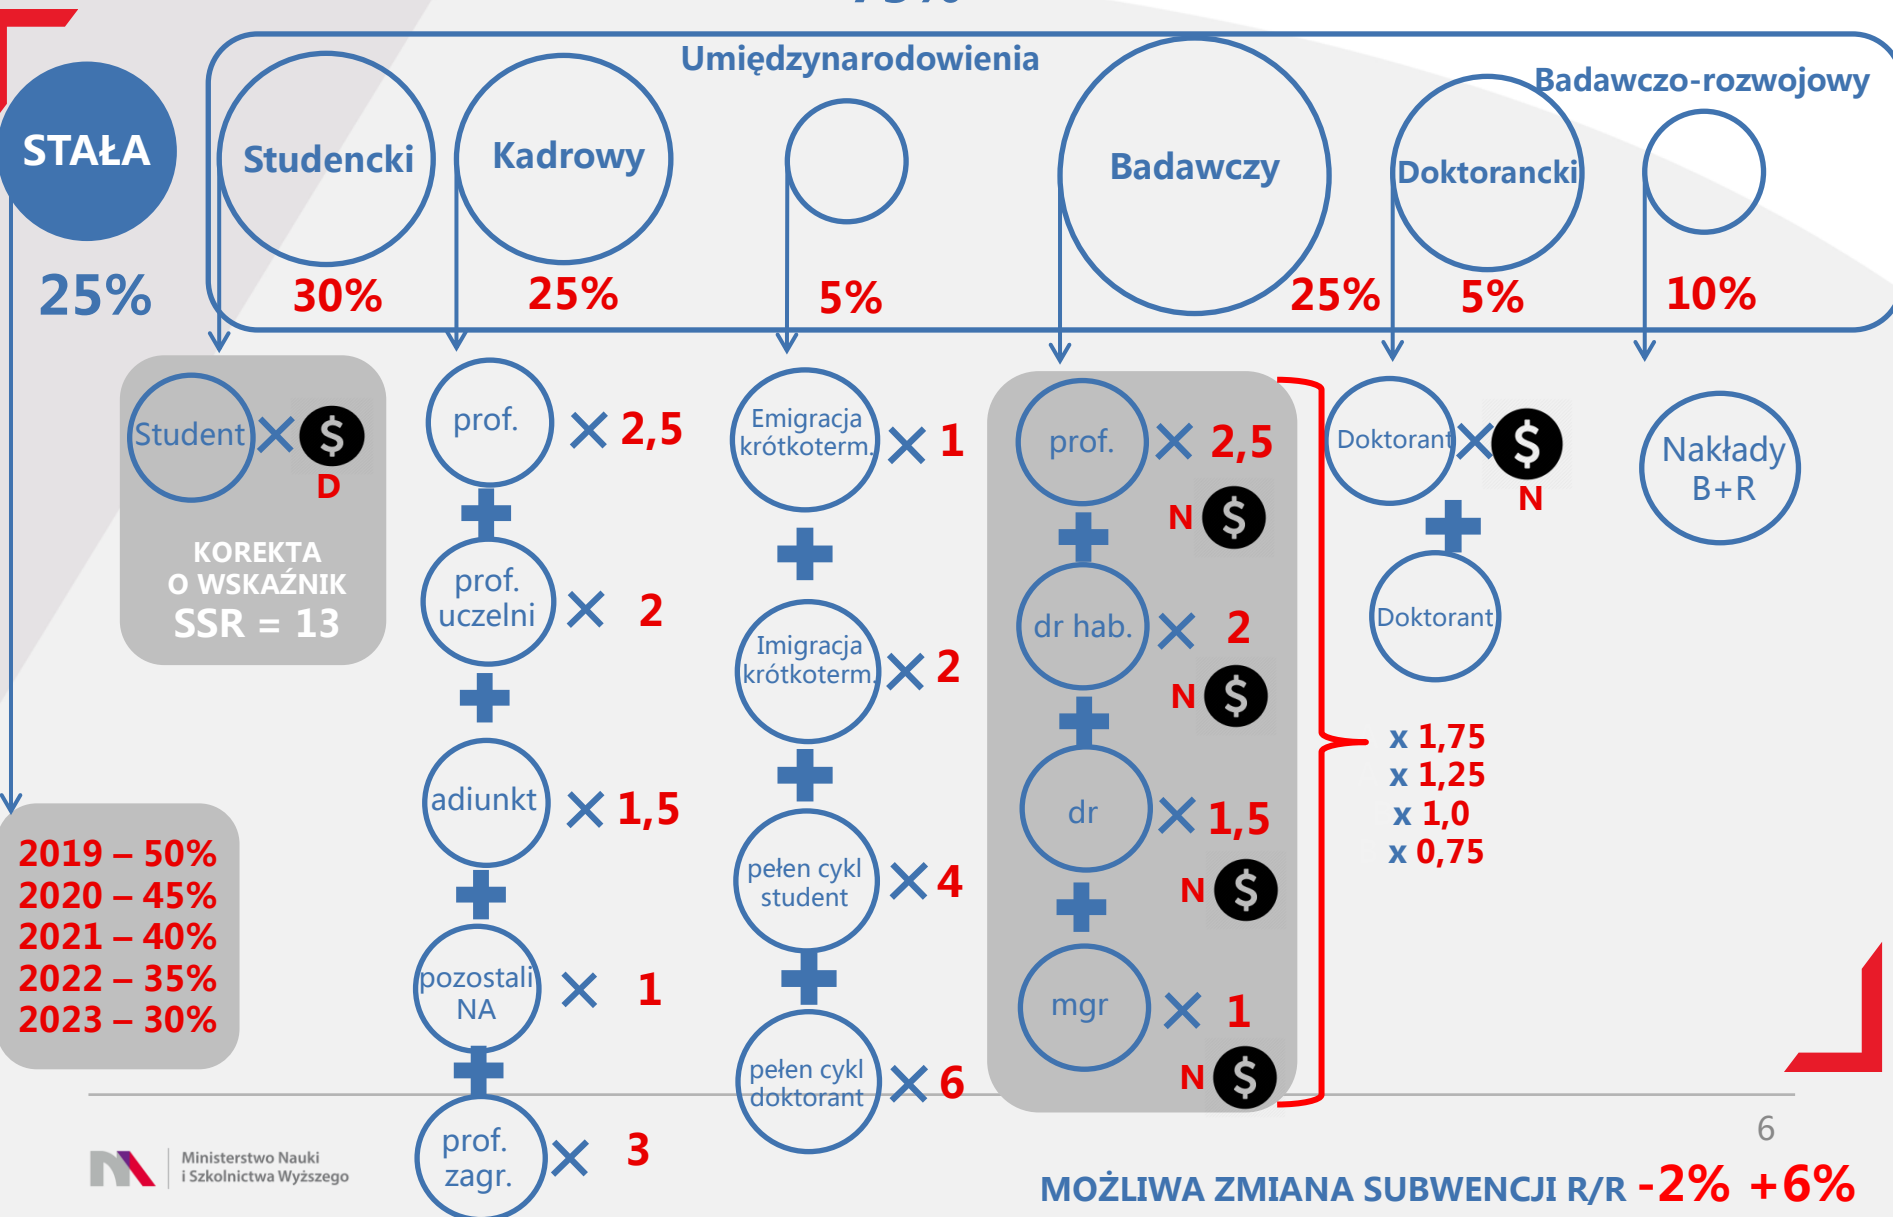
Umiędzynarodowienia

Badawczo-rozwojowy

STAŁA

25%

Studencki

30%

Kadrowy

25%

5%

Badawczy

25%

Doktorancki

5%

10%

Student × $ D

KOREKTA O WSKAŹNIK SSR = 13

prof. × 2,5

prof. uczelni × 2

adiunkt × 1,5

pozostali NA × 1

prof. zagr. × 3

Emigracja krótkoterm. × 1

Imigracja krótkoterm. × 2

pełen cykl student × 4

pełen cykl doktorant × 6

prof. × 2,5 N $

dr hab. × 2 N $

dr × 1,5 N $

mgr × 1 N $

Doktorant × $ N

Doktorant

x 1,75
x 1,25
x 1,0
x 0,75

Nakłady B+R

2019 – 50%
2020 – 45%
2021 – 40%
2022 – 35%
2023 – 30%

Ministerstwo Nauki i Szkolnictwa Wyższego

6

MOŻLIWA ZMIANA SUBWENCJI R/R -2% +6%